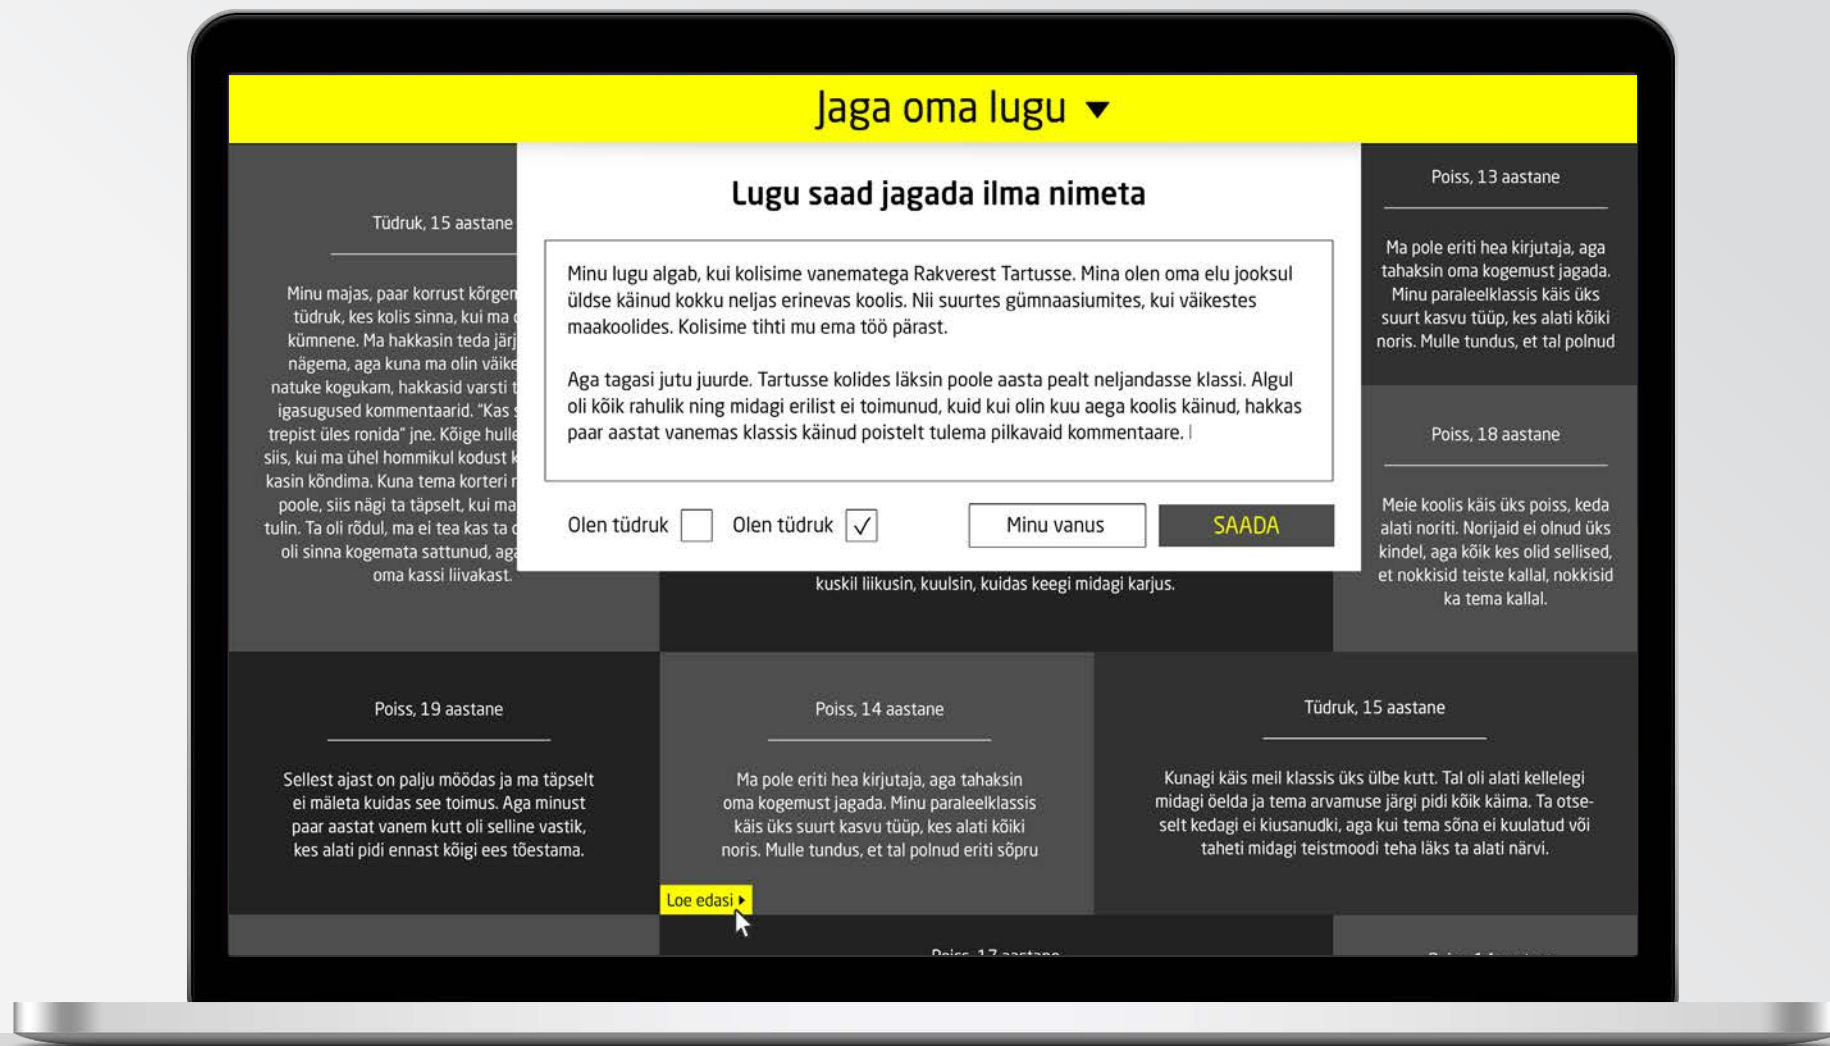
Jaga oma lugu

Tüdruk, 15 aastane

Minu majas, paar korrust kõrgem tüdruk, kes kolis sinna, kui ma o kümnene. Ma hakkasin teda järj nägema, aga kuna ma olin väike natuke kogukam, hakkasid varsti t igasugused kommentaarid. "Kas trepist üles ronida" jne. Kõige hulle siis, kui ma ühel hommikul kodust k kasin kõndima. Kuna tema korteri r poole, siis nägi ta täpselt, kui ma tulin. Ta oli rõdul, ma ei tea kas ta oli sinna kogemata sattunud, aga oma kassi liivakast.

Lugu saad jagada ilma nimeta

Minu lugu algab, kui kolisime vanematega Rakverest Tartusse. Mina olen oma elu jooksul üldse käinud kokku neljas erinevas koolis. Nii suurtes gümnaasiumites, kui väikestes maakoolides. Kolisime tihti mu ema töö pärast.

Aga tagasi jutu juurde. Tartusse kolides läksin poole aasta pealt neljandasse klassi. Algul oli kõik rahulik ning midagi erilist ei toimunud, kuid kui olin kuu aega koolis käinud, hakkas paar aastat vanemas klassis käinud poistelt tulema pilkavaid kommentaare. |

Olen tüdruk
Olen tüdruk ✓
Minu vanus
SAADA

kuskil liikusin, kuulsin, kuidas keegi midagi karjus.

Poiss, 13 aastane

Ma pole eriti hea kirjutaja, aga tahaksin oma kogemust jagada. Minu paraleelklassis käis üks suurt kasvu tüüp, kes alati kõiki noris. Mulle tundus, et tal polnud

Poiss, 18 aastane

Meie koolis käis üks poiss, keda alati noriti. Norijaid ei olnud üks kindel, aga kõik kes olid sellised, et nokkisid teiste kallal, nokkisid ka tema kallal.

Poiss, 19 aastane

Sellest ajast on palju möödas ja ma täpselt ei mäleta kuidas see toimus. Aga minust paar aastat vanem kutt oli selline vastik, kes alati pidi ennast kõigi ees tõestama.

Poiss, 14 aastane

Ma pole eriti hea kirjutaja, aga tahaksin oma kogemust jagada. Minu paraleelklassis käis üks suurt kasvu tüüp, kes alati kõiki noris. Mulle tundus, et tal polnud eriti sõpru

Loe edasi

Tüdruk, 15 aastane

Kunagi käis meil klassis üks ülbe kutt. Tal oli alati kellelegi midagi öelda ja tema arvamuse järgi pidi kõik käima. Ta otseselt kedagi ei kiusanudki, aga kui tema sõna ei kuulatud või taheti midagi teistmoodi teha läks ta alati närvi.

Poiss, 17 aastane

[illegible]